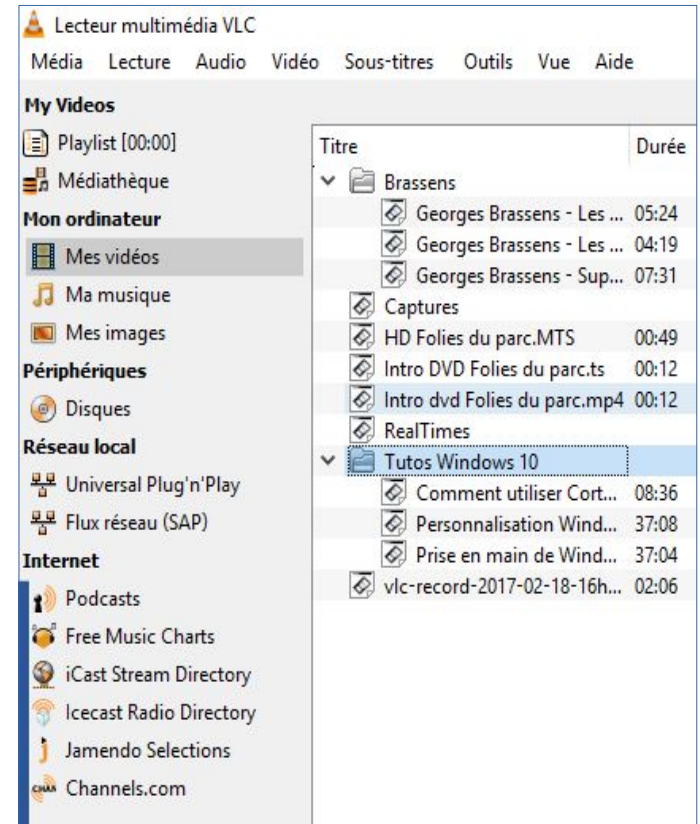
Lecteur multimédia VLC

Média Lecture Audio Vidéo Sous-titres Outils Vue Aide

My Videos

Playlist [00:00]

Médiathèque

Mon ordinateur

Mes vidéos

Ma musique

Mes images

Périphériques

Disques

Réseau local

Universal Plug'n'Play

Flux réseau (SAP)

Internet

Podcasts

Free Music Charts

iCast Stream Directory

Icecast Radio Directory

Jamendo Selections

Channels.com

| Titre | Durée |
|---|---|
| Brassens | |
| Georges Brassens - Les ... | 05:24 |
| Georges Brassens - Les ... | 04:19 |
| Georges Brassens - Sup... | 07:31 |
| Captures | |
| HD Folies du parc.MTS | 00:49 |
| Intro DVD Folies du parc.ts | 00:12 |
| Intro dvd Folies du parc.mp4 | 00:12 |
| RealTimes | |
| Tutos Windows 10 | |
| Comment utiliser Cort... | 08:36 |
| Personnalisation Wind... | 37:08 |
| Prise en main de Wind... | 37:04 |
| vlc-record-2017-02-18-16h... | 02:06 |